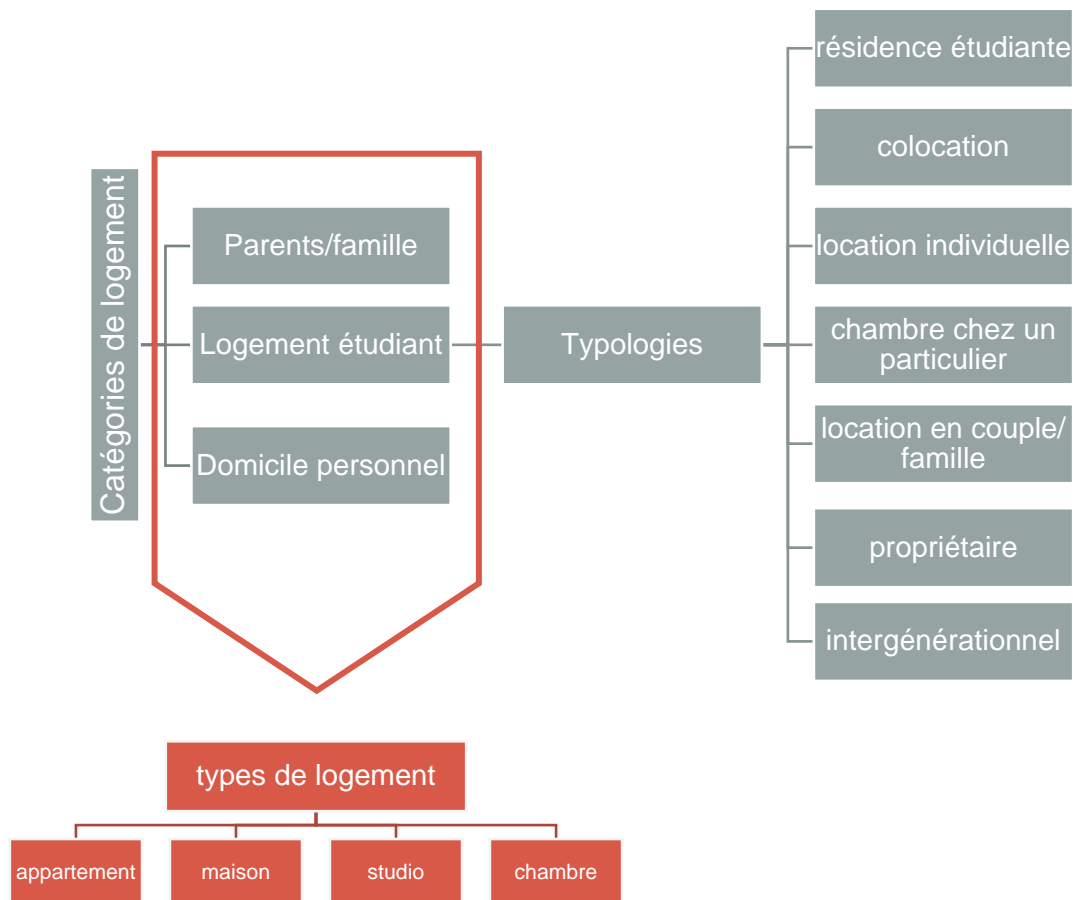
Catégories de logement

Parents/famille

Logement étudiant

Domicile personnel

Typologies

résidence étudiante

colocation

location individuelle

chambre chez un particulier

location en couple/ famille

propriétaire

intergénérationnel

types de logement

appartement

maison

studio

chambre